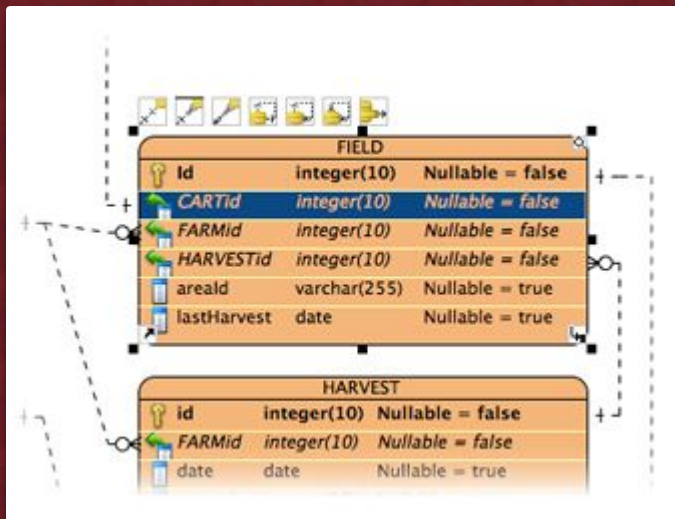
FIELD

| Id | integer(10) | Nullable = false |
|---|---|---|
| CARTid | integer(10) | Nullable = false |
| FARMid | integer(10) | Nullable = false |
| HARVESTid | integer(10) | Nullable = false |
| areaId | varchar(255) | Nullable = true |
| lastHarvest | date | Nullable = true |

HARVEST

| id | integer(10) | Nullable = false |
|---|---|---|
| FARMid | integer(10) | Nullable = false |
| date | date | Nullable = true |